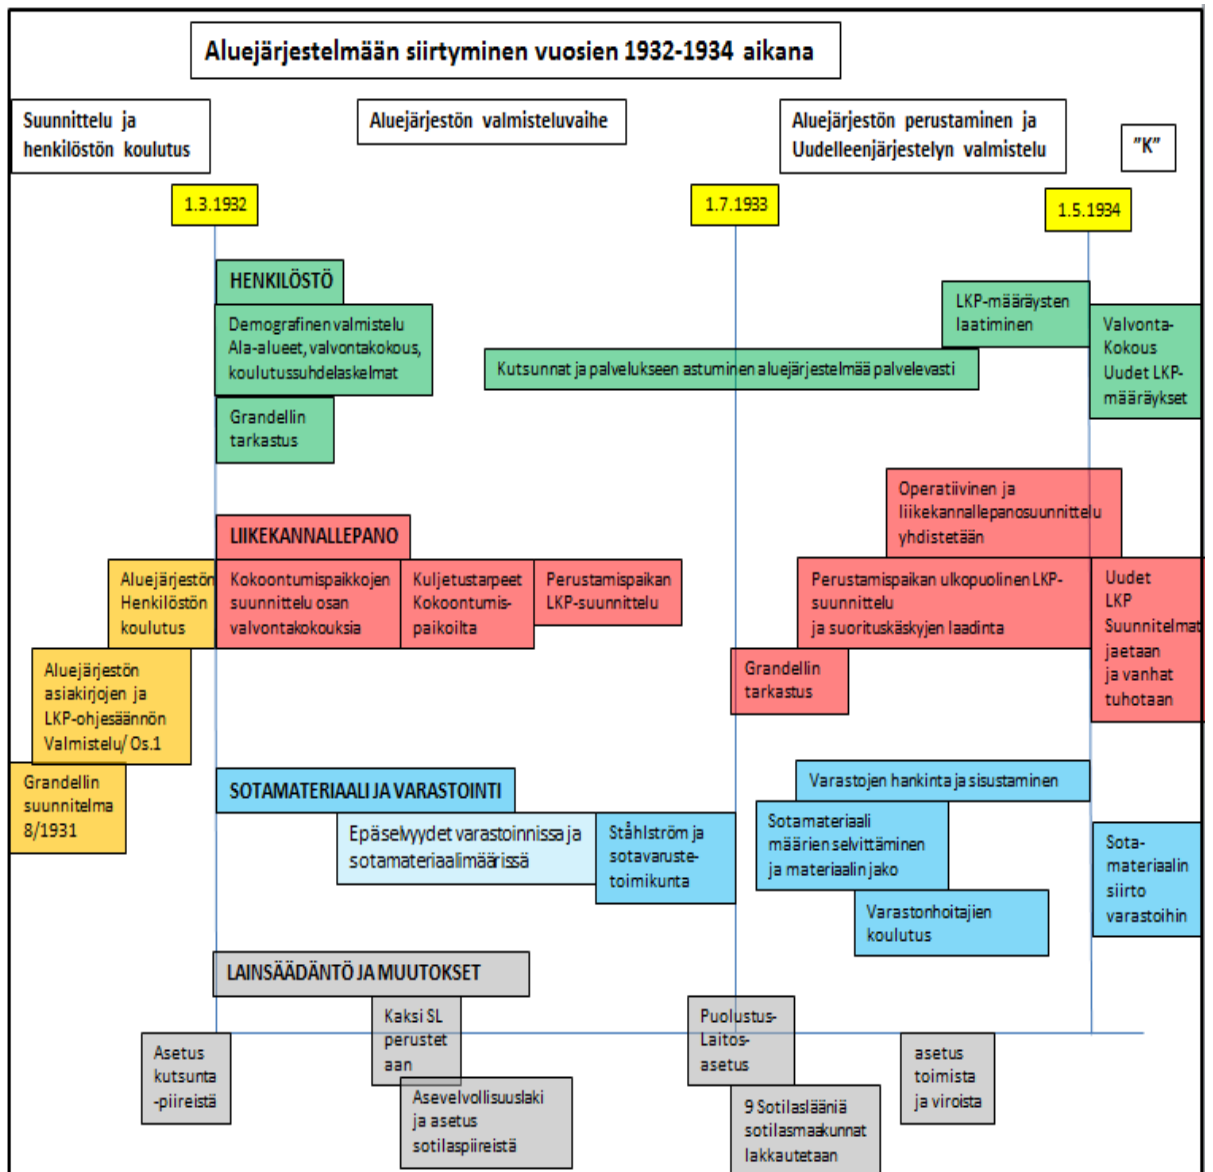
Aluejärjestelmään siirtyminen vuosien 1932-1934 aikana

Suunnittelu ja henkilöstön koulutus

Aluejärjestön valmisteluvaihe

Aluejärjestön perustaminen ja Uudelleenjärjestelyn valmistelu

"K"

1.3.1932

1.7.1933

1.5.1934

HENKILÖSTÖ

Demografinen valmistelu Ala-alueet, valvontakokous, koulutussuhdelaskelmat

Grandellin tarkastus

Kutsunnat ja palvelukseen astuminen aluejärjestelmää palvelevasti

LKP-määräysten laatiminen

Valvonta-Kokous Uudet LKP-määräykset

Operatiivinen ja liikekannallepanosuunnittelu yhdistetään

LIIKEKANNALLEPANO

Aluejärjestön Henkilöstön koulutus

Kokoontumispaikkojen suunnittelu osan valvontakokouksia

Kuljetustarpeet Kokoontumis-paikoilta

Perustamispaikan LKP-suunnittelu

Perustamispaikan ulkopuolinen LKP-suunnittelu ja suorituskäskyjen laadinta

Uudet LKP Suunnitelmat jaetaan ja vanhat tuhotaan

Aluejärjestön asiakirjojen ja LKP-ohjesäännön Valmistelu/ Os.1

Grandellin tarkastus

Grandellin suunnitelma 8/1931

SOTAMATERIAALI JA VARASTOINTI

Epäselvyydet varastoinnissa ja sotamateriaalimäärissä

Ståhlström ja sotavaruste-toimikunta

Varastojen hankinta ja sisustaminen

Sotamateriaali määrien selvittäminen ja materiaalin jako

Varastonhoitajien koulutus

Sota-materiaalin siirto varastoihin

LAINSÄÄDÄNTÖ JA MUUTOKSET

Asetus kutsunta -piireistä

Kaksi SL perustetaan

Asevelvollisuuslaki ja asetus sotilaspiireistä

Puolustus-Laitos-asetus

9 Sotilaslääniä sotilasmaakunnat lakkautetaan

asetus toimista ja viroista